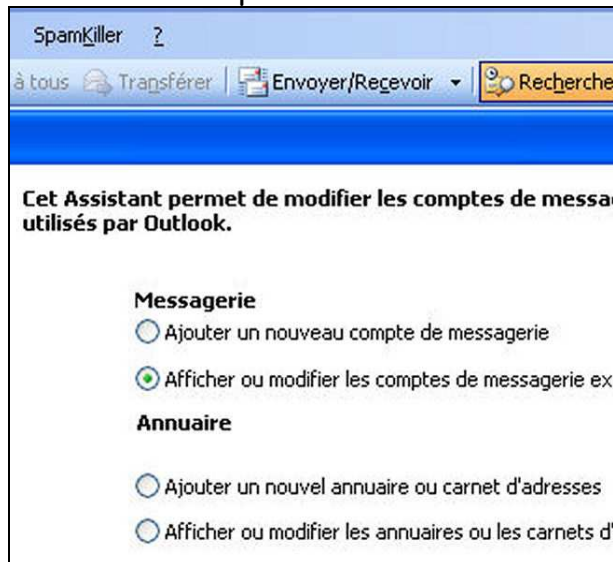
SpamKiller ?

à tous Transférer | Envoyer/Recevoir | Recherche

Cet Assistant permet de modifier les comptes de messa utilisés par Outlook.

Messagerie

Ajouter un nouveau compte de messagerie

Afficher ou modifier les comptes de messagerie ex

Annuaire

Ajouter un nouvel annuaire ou carnet d'adresses

Afficher ou modifier les annuaires ou les carnets d'